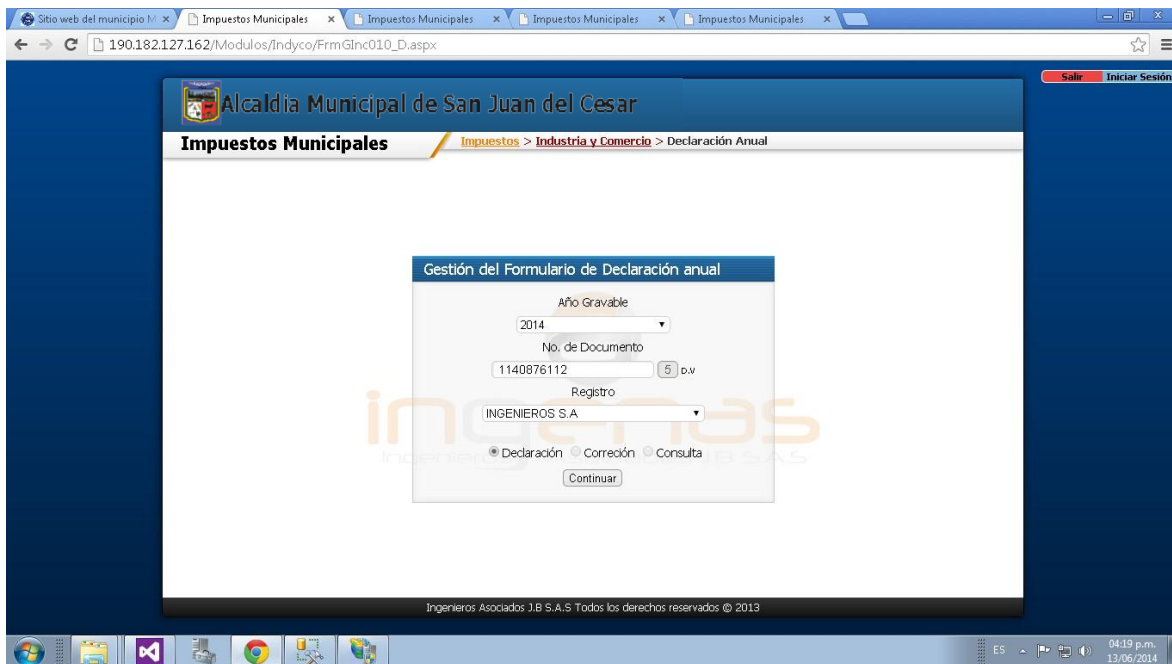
Sitio web del municipio M × Impuestos Municipales × Impuestos Municipales × Impuestos Municipales × Impuestos Municipales ×

190.182.127.162/Modulos/Indyco/FrmGInc010_D.aspx

Salir Iniciar Sesión

Alcaldia Municipal de San Juan del Cesar

Impuestos Municipales

Impuestos > Industria y Comercio > Declaración Anual

Gestión del Formulario de Declaración anual

Año Gravable

2014

No. de Documento

1140876112 5 D.V

Registro

INGENIEROS S.A

Declaración Correción Consulta

Continuar

ingenias

Ingenieros Asociados J.B S.A.S

Ingenieros Asociados J.B S.A.S Todos los derechos reservados © 2013

ES 04:19 p.m. 13/06/2014